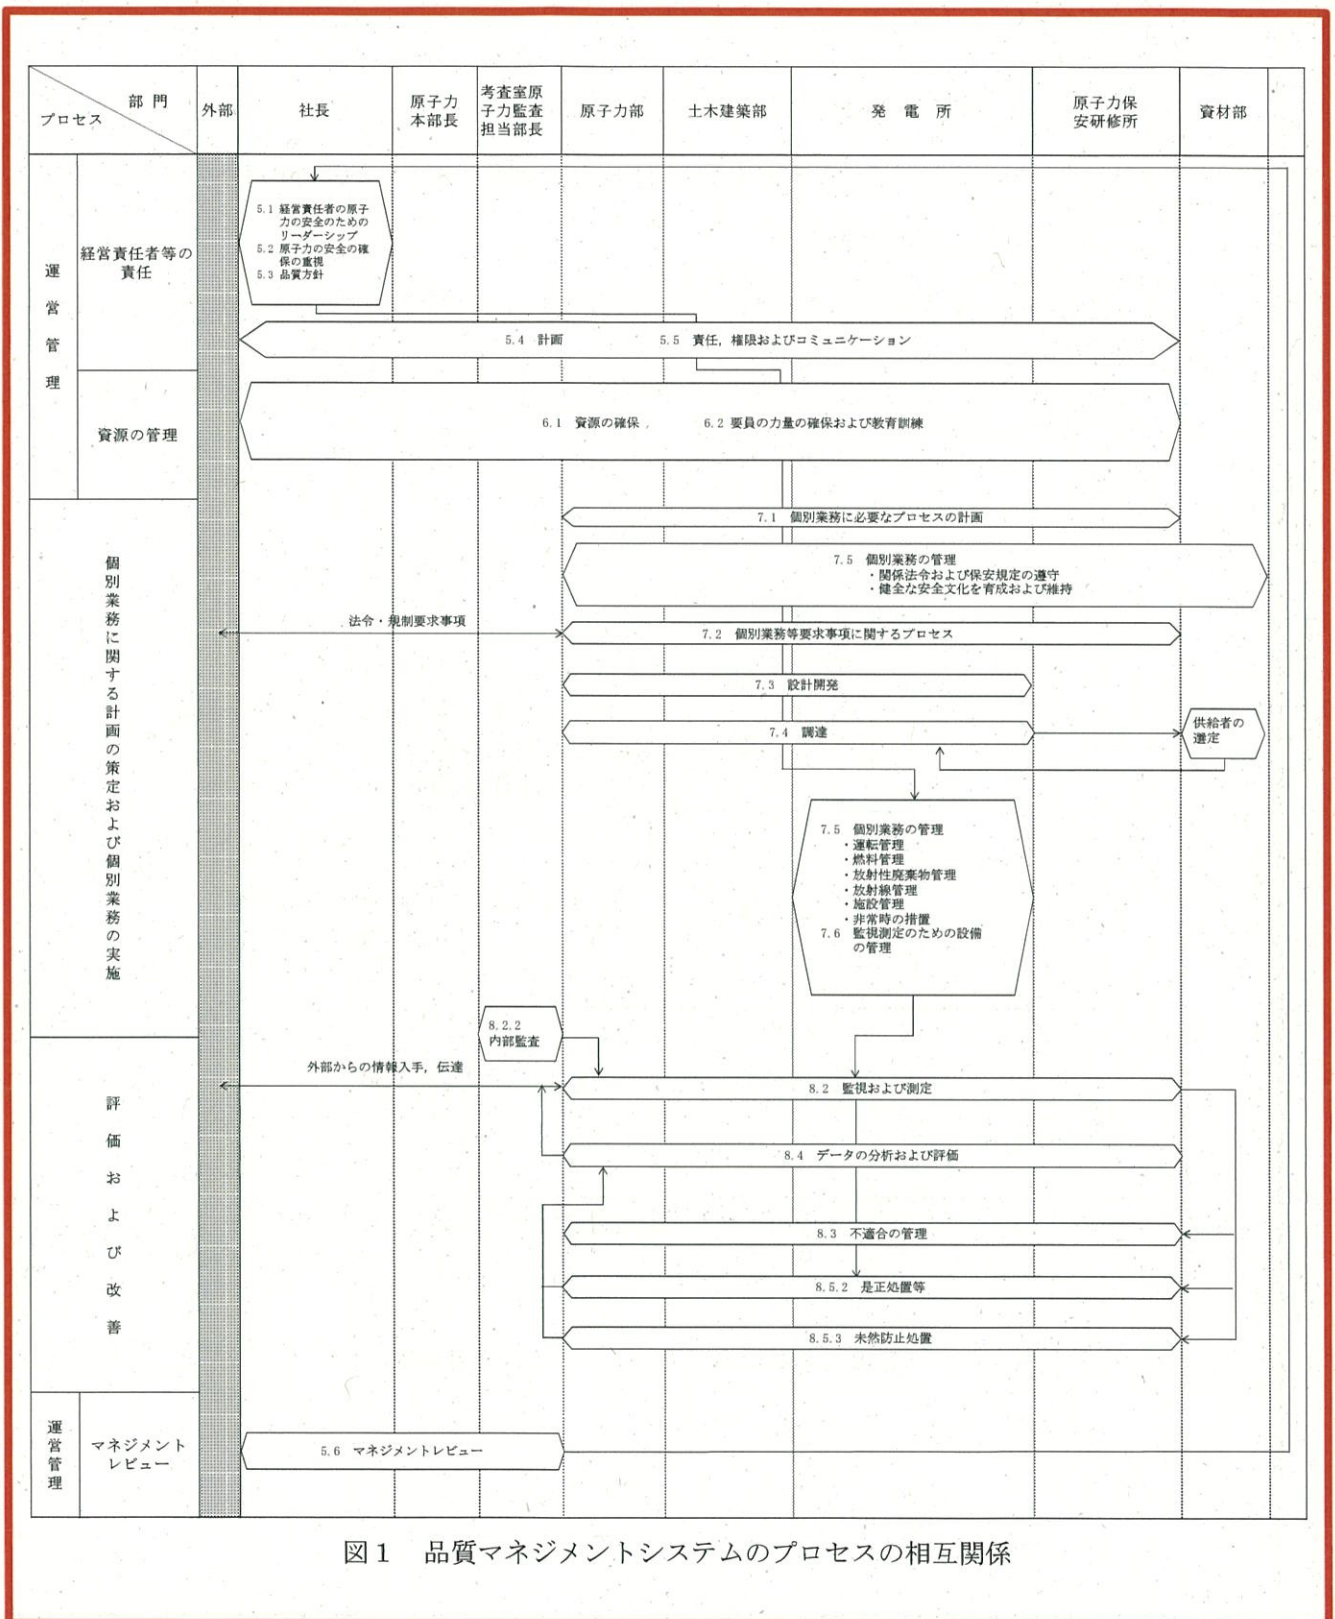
部門
プロセス

外部

社長

原子力本部長

考査室原子力監査担当部長

原子力部

土木建築部

発電所

原子力保安研修所

資材部

運営管理

経営責任者等の責任

5.1 経営責任者の原子力の安全のためのリーダーシップ
5.2 原子力の安全の確保の重視
5.3 品質方針

5.4 計画　5.5 責任，権限およびコミュニケーション

資源の管理

6.1 資源の確保　6.2 要員の力量の確保および教育訓練

個別業務に関する計画の策定および個別業務の実施

7.1 個別業務に必要なプロセスの計画

7.5 個別業務の管理
・関係法令および保安規定の遵守
・健全な安全文化を育成および維持

法令・規制要求事項

7.2 個別業務等要求事項に関するプロセス

7.3 設計開発

7.4 調達

供給者の選定

7.5 個別業務の管理
・運転管理
・燃料管理
・放射性廃棄物管理
・放射線管理
・施設管理
・非常時の措置
7.6 監視測定のための設備の管理

評価および改善

8.2.2 内部監査

外部からの情報入手，伝達

8.2 監視および測定

8.4 データの分析および評価

8.3 不適合の管理

8.5.2 是正処置等

8.5.3 未然防止処置

運営管理

マネジメントレビュー

5.6 マネジメントレビュー

図1　品質マネジメントシステムのプロセスの相互関係